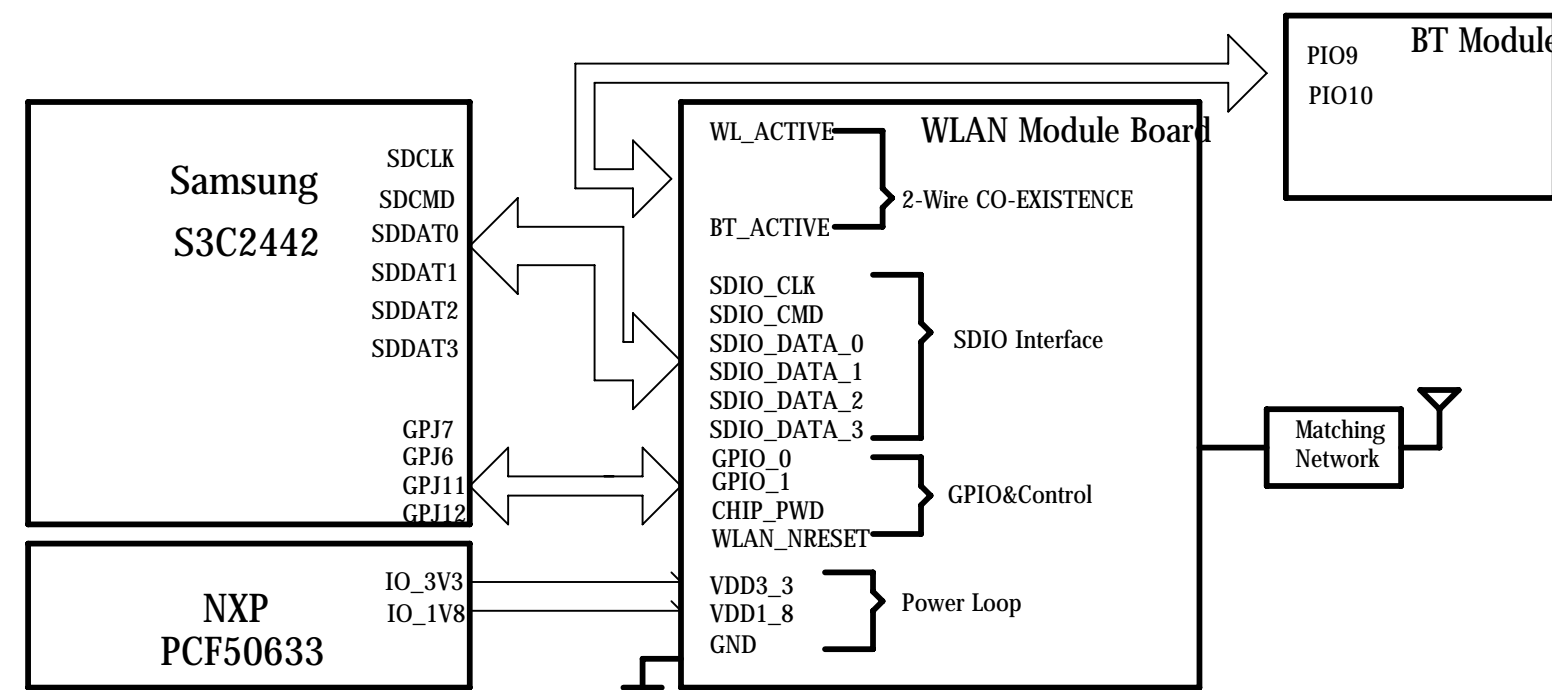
BT Module
PIO9
PIO10

WLAN Module Board
WL_ACTIVE
BT_ACTIVE
2-Wire CO-EXISTENCE

Samsung
S3C2442
SDCLK
SDCMD
SDDAT0
SDDAT1
SDDAT2
SDDAT3
GPJ7
GPJ6
GPJ11
GPJ12

SDIO_CLK
SDIO_CMD
SDIO_DATA_0
SDIO_DATA_1
SDIO_DATA_2
SDIO_DATA_3
SDIO Interface

GPIO_0
GPIO_1
CHIP_PWD
WLAN_NRESET
GPIO&Control

Matching Network

NXP
PCF50633
IO_3V3
IO_1V8

VDD3_3
VDD1_8
GND
Power Loop